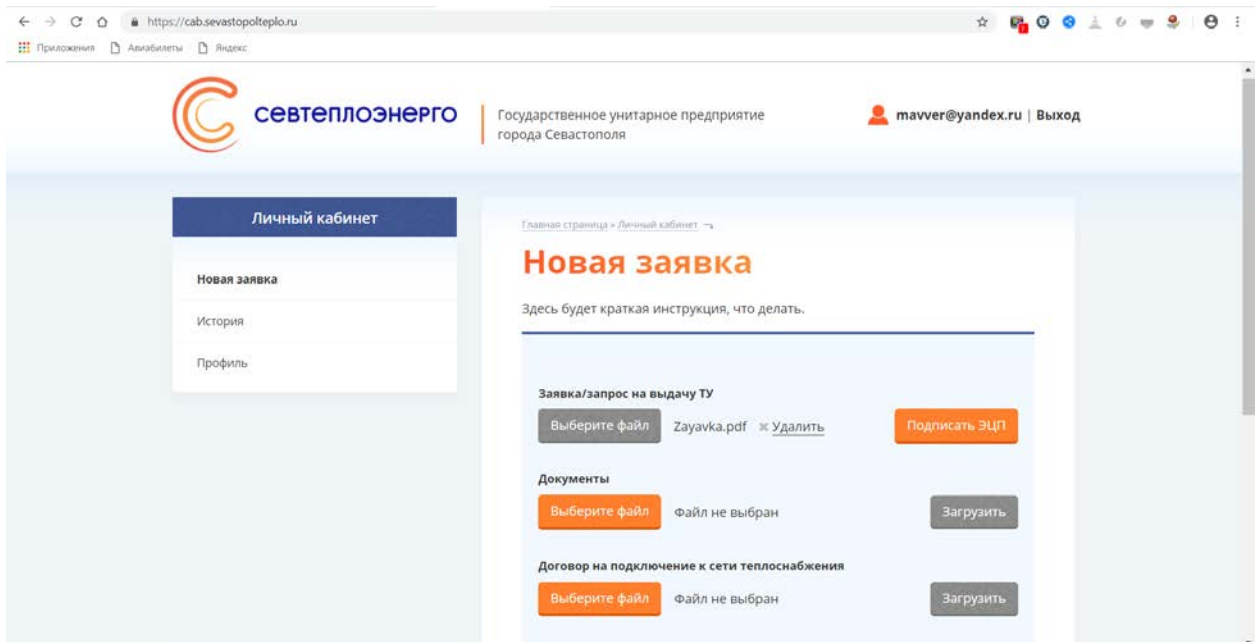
https://cab.sevastopolteplo.ru

Приложения Авиабилеты Яндекс

севтеплоэнерго

Государственное унитарное предприятие города Севастополя

mavver@yandex.ru | Выход

Личный кабинет

Новая заявка

История

Профиль

Главная страница » Личный кабинет

Новая заявка

Здесь будет краткая инструкция, что делать.

Заявка/запрос на выдачу ТУ

Выберите файл Zayavka.pdf × Удалить Подписать ЭЦП

Документы

Выберите файл Файл не выбран Загрузить

Договор на подключение к сети теплоснабжения

Выберите файл Файл не выбран Загрузить